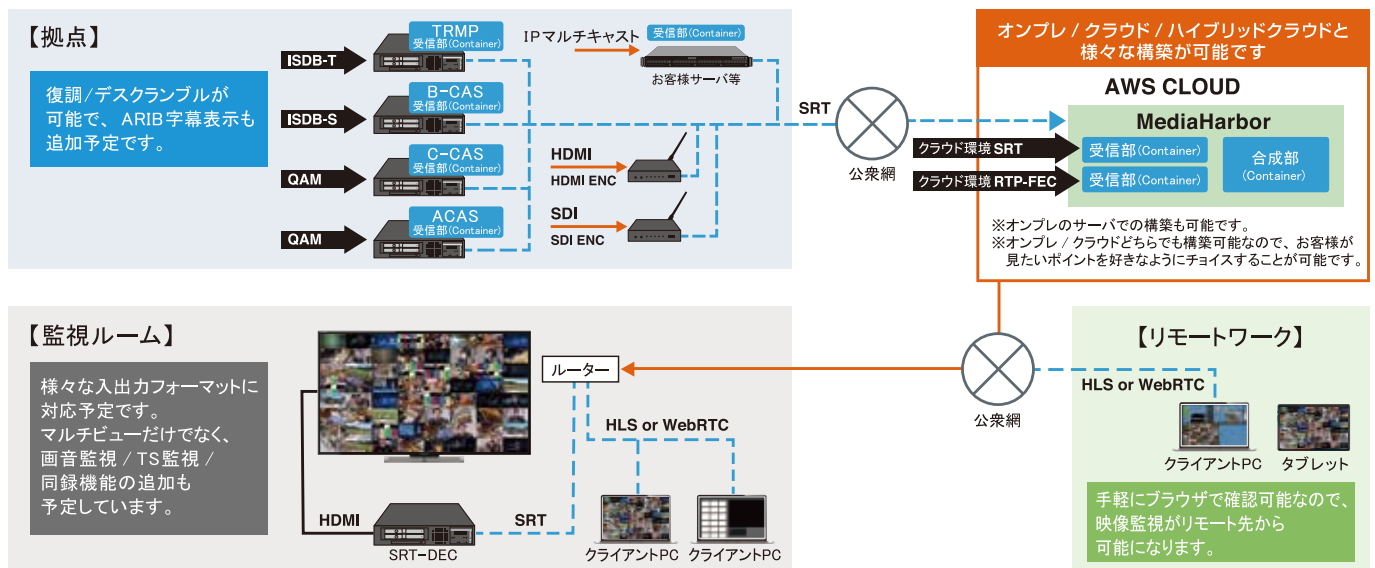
【拠点】

復調/デスクランブルが可能で、ARIB字幕表示も追加予定です。

ISDB-T
TRMP
受信部(Container)

ISDB-S
B-CAS
受信部(Container)

QAM
C-CAS
受信部(Container)

QAM
ACAS
受信部(Container)

IPマルチキャスト
受信部(Container)
お客様サーバ等

HDMI
HDMI ENC

SDI
SDI ENC

SRT
公衆網

オンプレ / クラウド / ハイブリッドクラウドと様々な構築が可能です

AWS CLOUD
MediaHarbor
クラウド環境 SRT
受信部(Container)
クラウド環境 RTP-FEC
受信部(Container)
合成部
(Container)

※オンプレのサーバでの構築も可能です。
※オンプレ / クラウドどちらでも構築可能なので、お客様が見たいポイントを好きなようにチョイスすることが可能です。

【監視ルーム】

様々な入出力フォーマットに対応予定です。
マルチビューだけでなく、画音監視 / TS監視 / 同録機能の追加も予定しています。

ルーター
HLS or WebRTC
HDMI
SRT
SRT−DEC
クライアントPC
クライアントPC

公衆網

【リモートワーク】
HLS or WebRTC
クライアントPC
タブレット

手軽にブラウザで確認可能なので、映像監視がリモート先から可能になります。